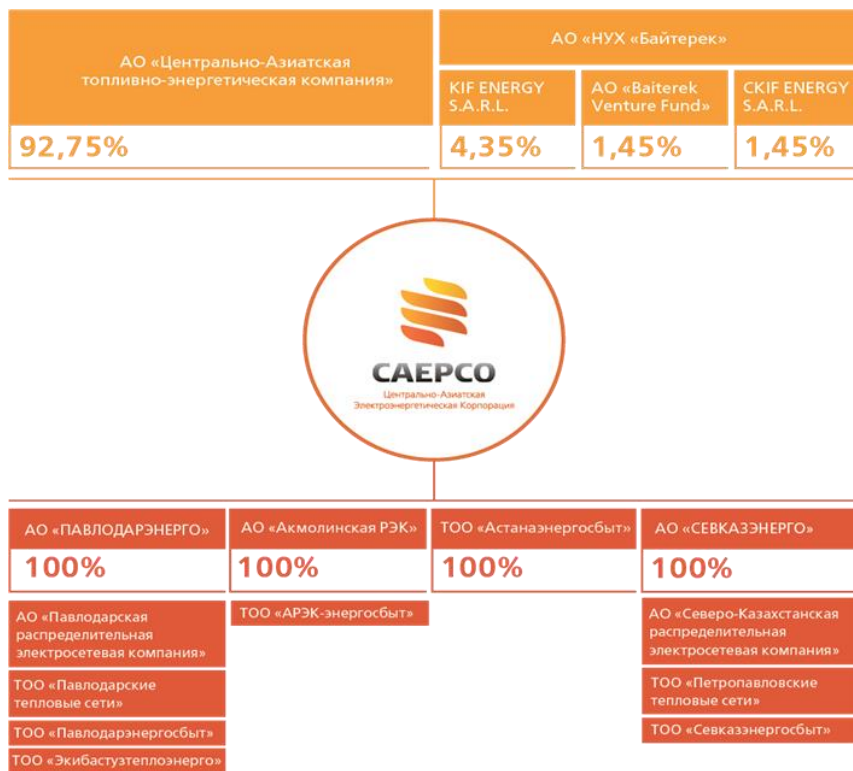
АО «Центрально-Азиатская топливно-энергетическая компания»

92,75%

АО «НУХ «Байтерек»

KIF ENERGY S.A.R.L.

4,35%

АО «Baiterek Venture Fund»

1,45%

CKIF ENERGY S.A.R.L.

1,45%

CAEPCO

Центрально-Азиатская Электроэнергетическая Корпорация

АО «ПАВЛОДАРЭНЕРГО»

100%

АО «Павлодарская распределительная электросетевая компания»

ТОО «Павлодарские тепловые сети»

ТОО «Павлодарэнергосбыт»

ТОО «Экибастузтеплоэнерго»

АО «Акмолинская РЭК»

100%

ТОО «АРЭК-энергосбыт»

ТОО «Астанаэнергосбыт»

100%

АО «СЕВКАЗЭНЕРГО»

100%

АО «Северо-Казахстанская распределительная электросетевая компания»

ТОО «Петропавловские тепловые сети»

ТОО «Севказэнергосбыт»